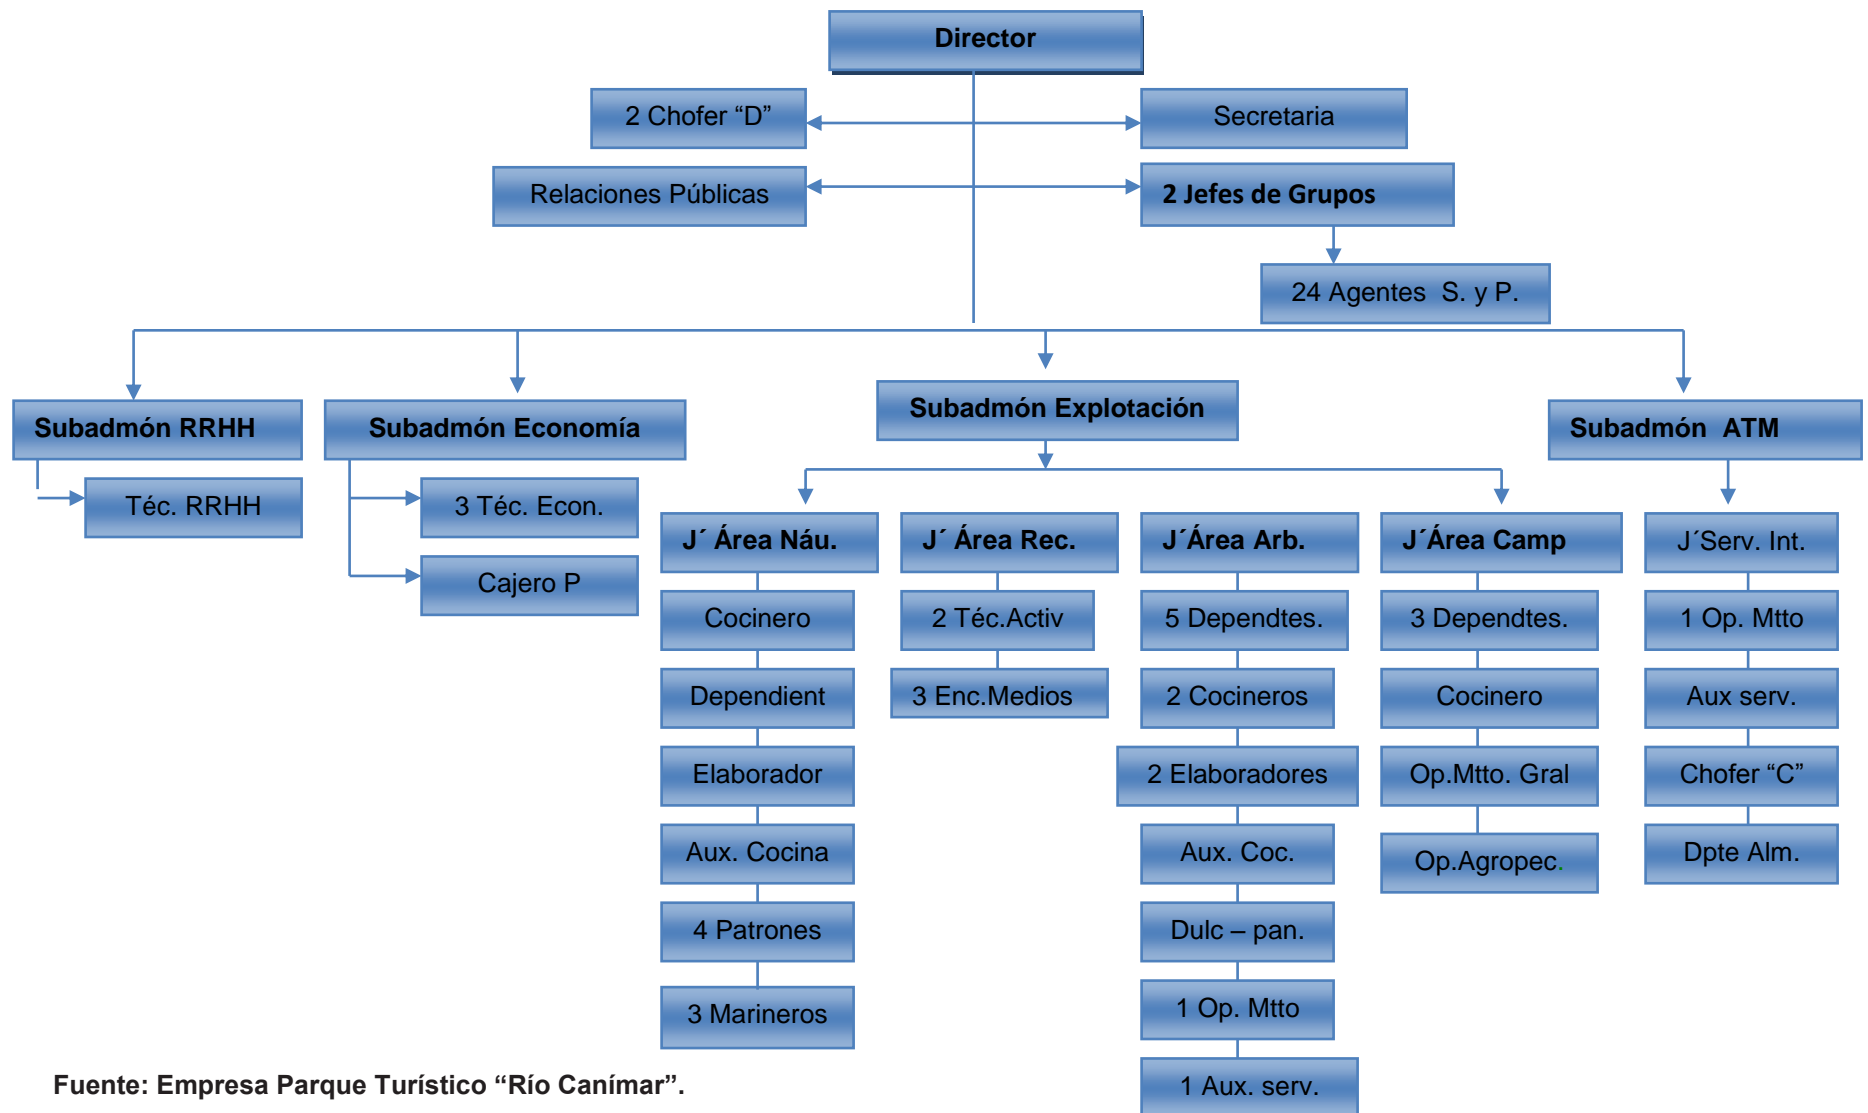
Director

2 Chofer “D”

Secretaria

Relaciones Públicas

2 Jefes de Grupos

24 Agentes S. y P.

Subadmón RRHH

Téc. RRHH

Subadmón Economía

3 Téc. Econ.

Cajero P

Subadmón Explotación

J´ Área Náu.

Cocinero

Dependient

Elaborador

Aux. Cocina

4 Patrones

3 Marineros

J´ Área Rec.

2 Téc.Activ

3 Enc.Medios

J´Área Arb.

5 Dependtes.

2 Cocineros

2 Elaboradores

Aux. Coc.

Dulc – pan.

1 Op. Mtto

1 Aux. serv.

J´Área Camp

3 Dependtes.

Cocinero

Op.Mtto. Gral

Op.Agropec.

Subadmón ATM

J´Serv. Int.

1 Op. Mtto

Aux serv.

Chofer “C”

Dpte Alm.

Fuente: Empresa Parque Turístico “Río Canímar”.